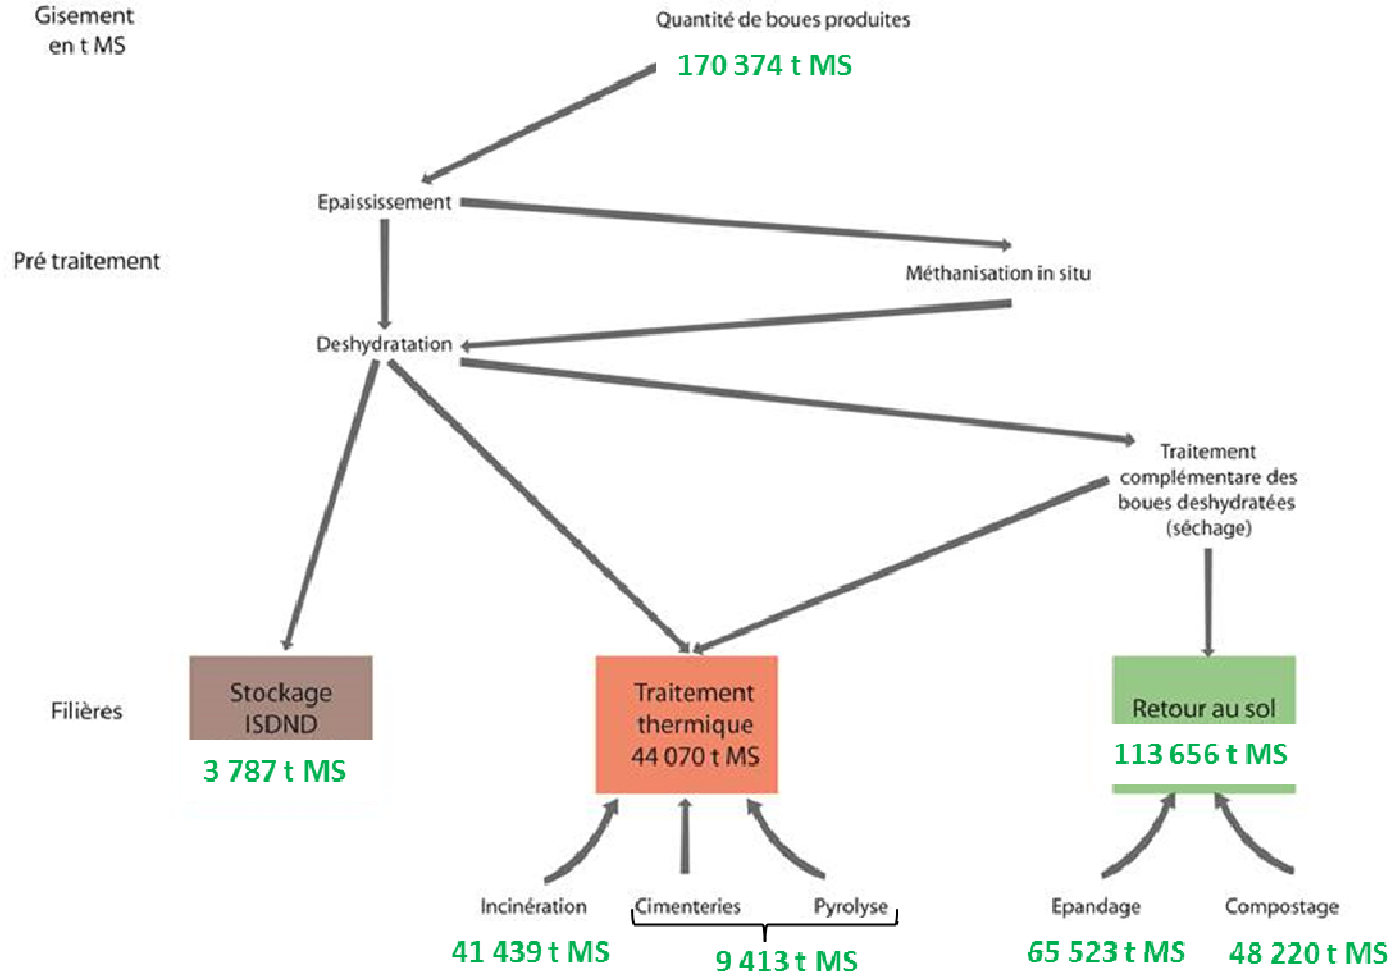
Gisement en t MS

Quantité de boues produites

170 374 t MS

Epaississement

Pré traitement

Méthanisation in situ

Deshydratation

Traitement complémentare des boues deshydratées (séchage)

Filières

Stockage ISDND

3 787 t MS

Traitement thermique 44 070 t MS

Retour au sol

113 656 t MS

Incinération

Cimenteries

Pyrolyse

Epandage

Compostage

41 439 t MS

9 413 t MS

65 523 t MS

48 220 t MS